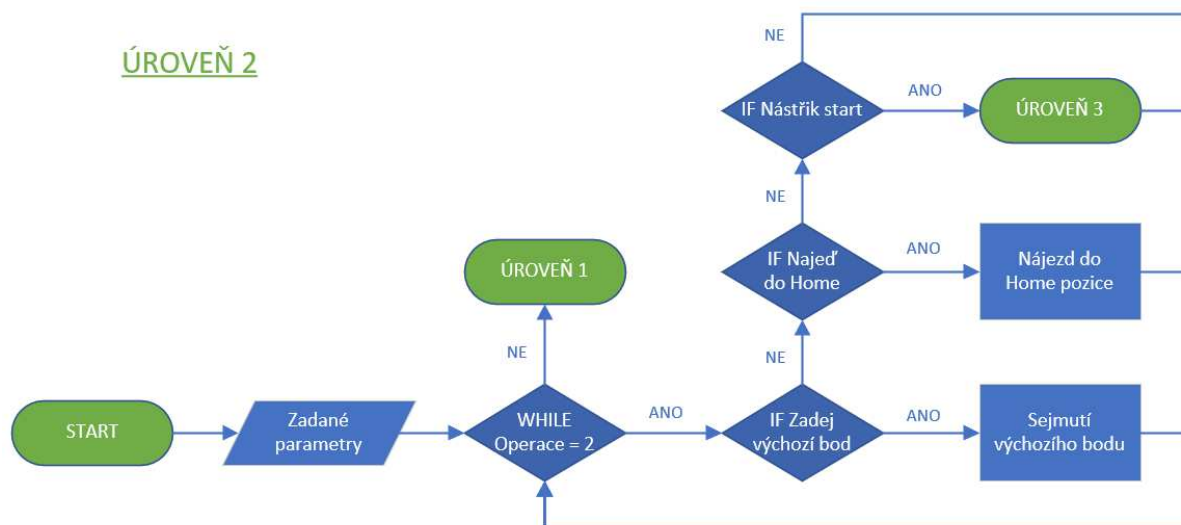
ÚROVEŇ 2

NE

IF Nástřik start

ANO

ÚROVEŇ 3

NE

IF Najeď do Home

ANO

Nájezd do Home pozice

ÚROVEŇ 1

NE

NE

START

Zadané parametry

WHILE Operace = 2

ANO

IF Zadej výchozí bod

ANO

Sejmutí výchozího bodu